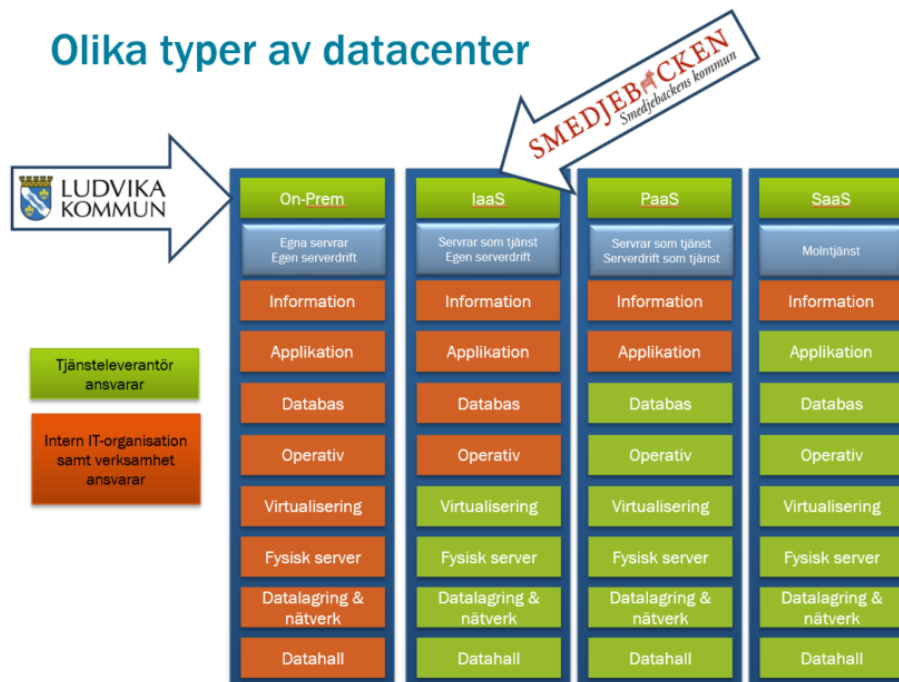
Olika typer av datacenter

LUDVIKA KOMMUN

SMEDJEBACKEN
Smedjebackens kommun

Tjänsteleverantör ansvarar

Intern IT-organisation samt verksamhet ansvarar

On-Prem
Egna servrar
Egen serverdrift
Information
Applikation
Databas
Operativ
Virtualisering
Fysisk server
Datalagring & nätverk
Datahall

IaaS
Servrar som tjänst
Egen serverdrift
Information
Applikation
Databas
Operativ
Virtualisering
Fysisk server
Datalagring & nätverk
Datahall

PaaS
Servrar som tjänst
Serverdrift som tjänst
Information
Applikation
Databas
Operativ
Virtualisering
Fysisk server
Datalagring & nätverk
Datahall

SaaS
Molntjänst
Information
Applikation
Databas
Operativ
Virtualisering
Fysisk server
Datalagring & nätverk
Datahall